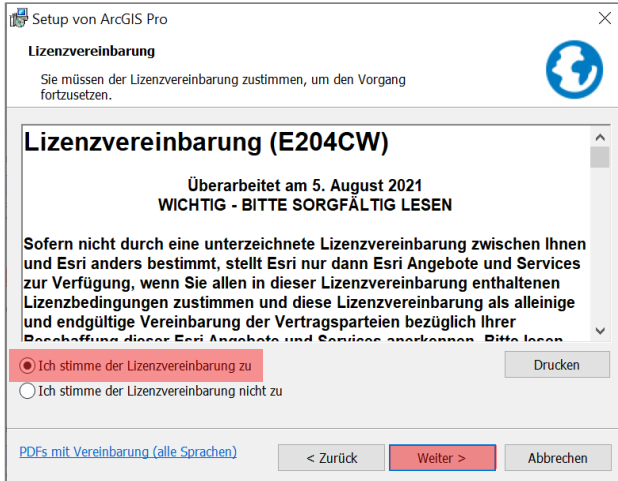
Setup von ArcGIS Pro

Lizenzvereinbarung

Sie müssen der Lizenzvereinbarung zustimmen, um den Vorgang fortzusetzen.

Lizenzvereinbarung (E204CW)

Überarbeitet am 5. August 2021
WICHTIG - BITTE SORGFÄLTIG LESEN

Sofern nicht durch eine unterzeichnete Lizenzvereinbarung zwischen Ihnen und Esri anders bestimmt, stellt Esri nur dann Esri Angebote und Services zur Verfügung, wenn Sie allen in dieser Lizenzvereinbarung enthaltenen Lizenzbedingungen zustimmen und diese Lizenzvereinbarung als alleinige und endgültige Vereinbarung der Vertragsparteien bezüglich Ihrer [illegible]

Ich stimme der Lizenzvereinbarung zu

Ich stimme der Lizenzvereinbarung nicht zu

Drucken

PDFs mit Vereinbarung (alle Sprachen)

< Zurück

Weiter >

Abbrechen